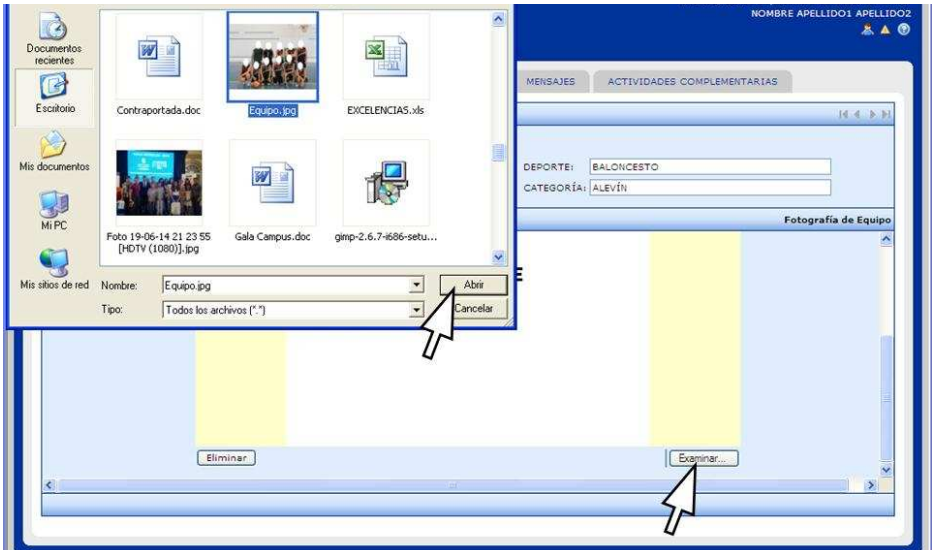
Documentos recientes

Escritorio

Mis documentos

Mi PC

Mis sitios de red

Contraportada.doc

Equipo.jpg

EXCELENCIAS.xls

Foto 19-06-14 21 23 55 [HDTV (1080)].jpg

Gala Campus.doc

gimp-2.6.7-i686-setu...

Nombre: Equipo.jpg

Abrir

Tipo: Todos los archivos (*.*)

Cancelar

NOMBRE APELLIDO1 APELLIDO2

MENSAJES

ACTIVIDADES COMPLEMENTARIAS

DEPORTE: BALONCESTO

CATEGORÍA: ALEVÍN

Fotografía de Equipo

Eliminar

Examinar...